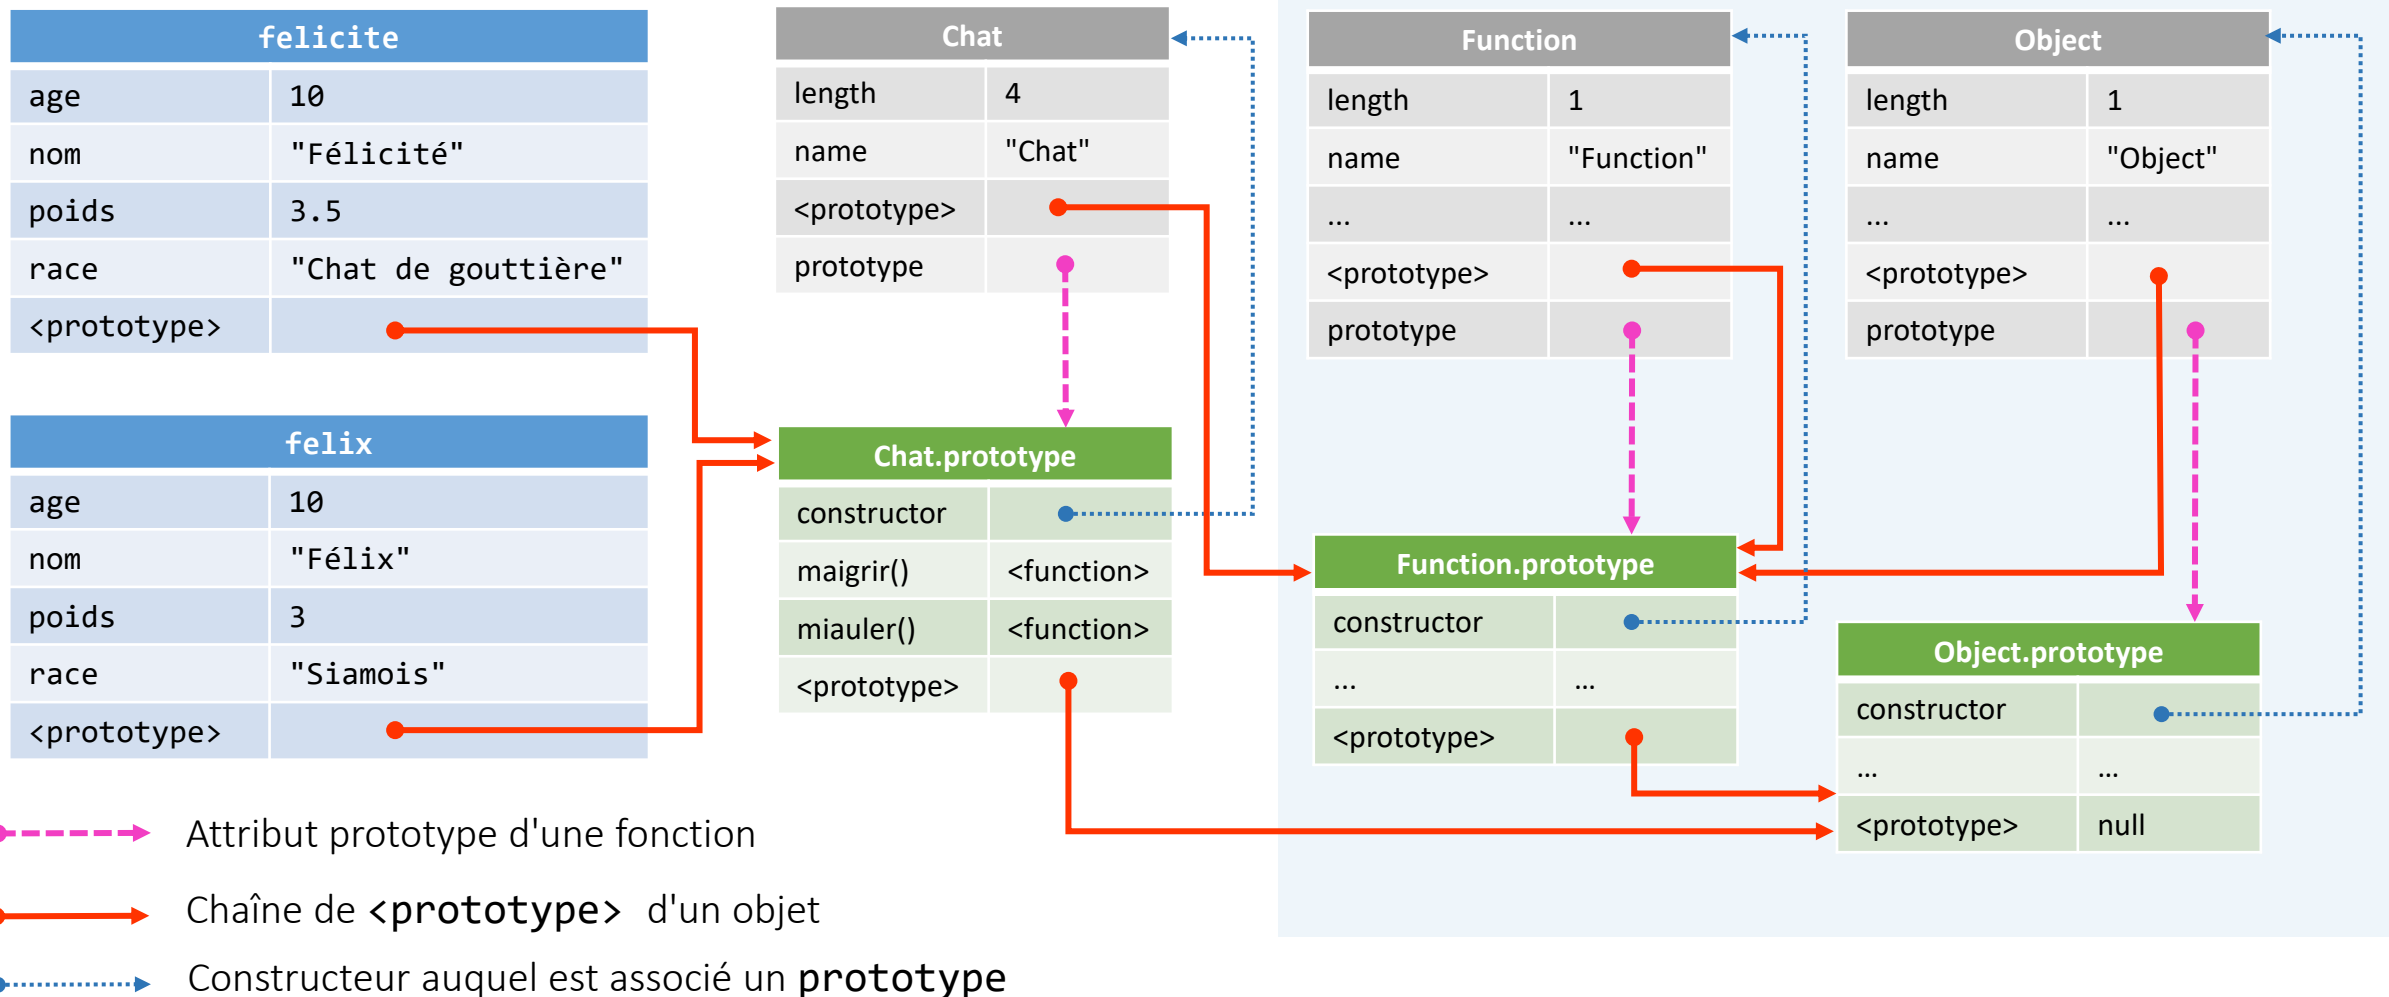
| felicite | |
|---|---|
| age | 10 |
| nom | "Félicité" |
| poids | 3.5 |
| race | "Chat de gouttière" |
| <prototype> | |

| felix | |
|---|---|
| age | 10 |
| nom | "Félix" |
| poids | 3 |
| race | "Siamois" |
| <prototype> | |

| Chat | |
|---|---|
| length | 4 |
| name | "Chat" |
| <prototype> | |
| prototype | |

| Chat.prototype | |
|---|---|
| constructor | |
| maigrir() | <function> |
| miauler() | <function> |
| <prototype> | |

| Function | |
|---|---|
| length | 1 |
| name | "Function" |
| ... | ... |
| <prototype> | |
| prototype | |

| Function.prototype | |
|---|---|
| constructor | |
| ... | ... |
| <prototype> | |

| Object | |
|---|---|
| length | 1 |
| name | "Object" |
| ... | ... |
| <prototype> | |
| prototype | |

| Object.prototype | |
|---|---|
| constructor | |
| ... | ... |
| <prototype> | null |

Attribut prototype d'une fonction

Chaîne de <prototype> d'un objet

Constructeur auquel est associé un prototype